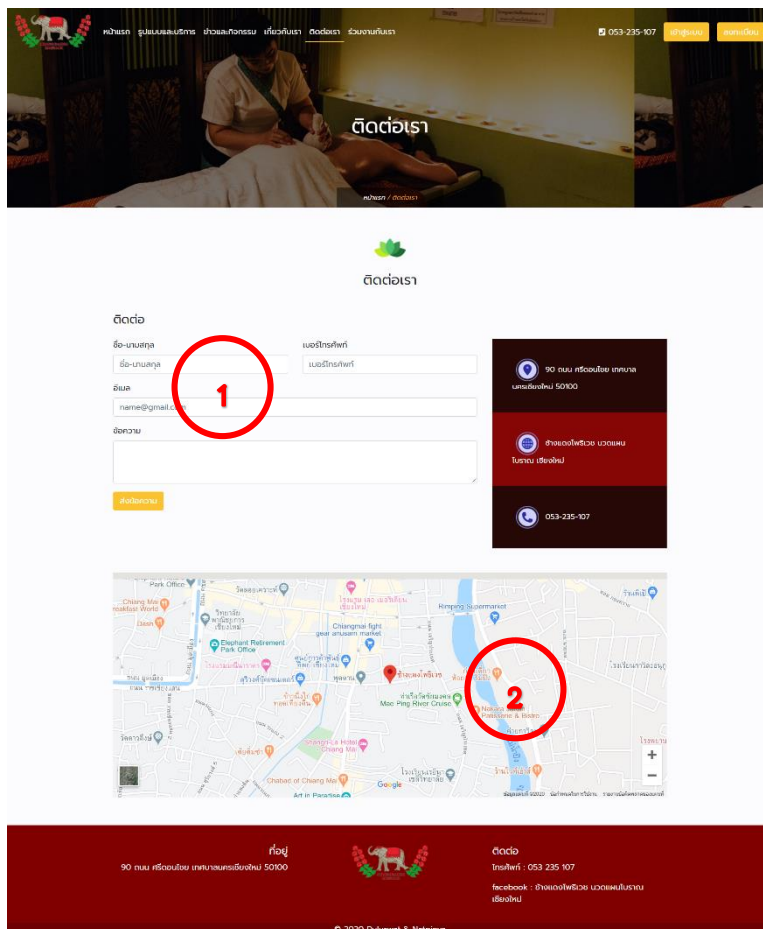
หน้าแรก รูปแบบและบริการ ข่าวและกิจกรรม เกี่ยวกับเรา ติดต่อเรา ร่วมงานกับเรา

053-235-107 เข้าสู่ระบบ ลงทะเบียน

ติดต่อเรา

หน้าแรก / ติดต่อเรา

ติดต่อเรา

ติดต่อ

ชื่อ-นามสกุล
ชื่อ-นามสกุล

เบอร์โทรศัพท์
เบอร์โทรศัพท์

อีเมล
name@gmail.com

ข้อความ

ส่งข้อความ

1

90 ถนน ศรีดอนไชย เทศบาลนครเชียงใหม่ 50100

ช้างแดงโพธิ์เวช นวดแผนโบราณ เชียงใหม่

053-235-107

Park Office
Chiang Mai Breakfast World
Elephant Retirement Park Office
Chiangmai fight gear anusarn market
Kimping Supermarket
Mae Ping River Cruise
Nakara Jasmine Patisserie & Bistro
Shangri-La Hotel Chiang Mai
Chabad of Chiang Mai
Art in Paradise
Google

2

ที่อยู่
90 ถนน ศรีดอนไชย เทศบาลนครเชียงใหม่ 50100

ติดต่อ
โทรศัพท์ : 053 235 107
facebook : ช้างแดงโพธิ์เวช นวดแผนโบราณ เชียงใหม่

© 2020 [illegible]